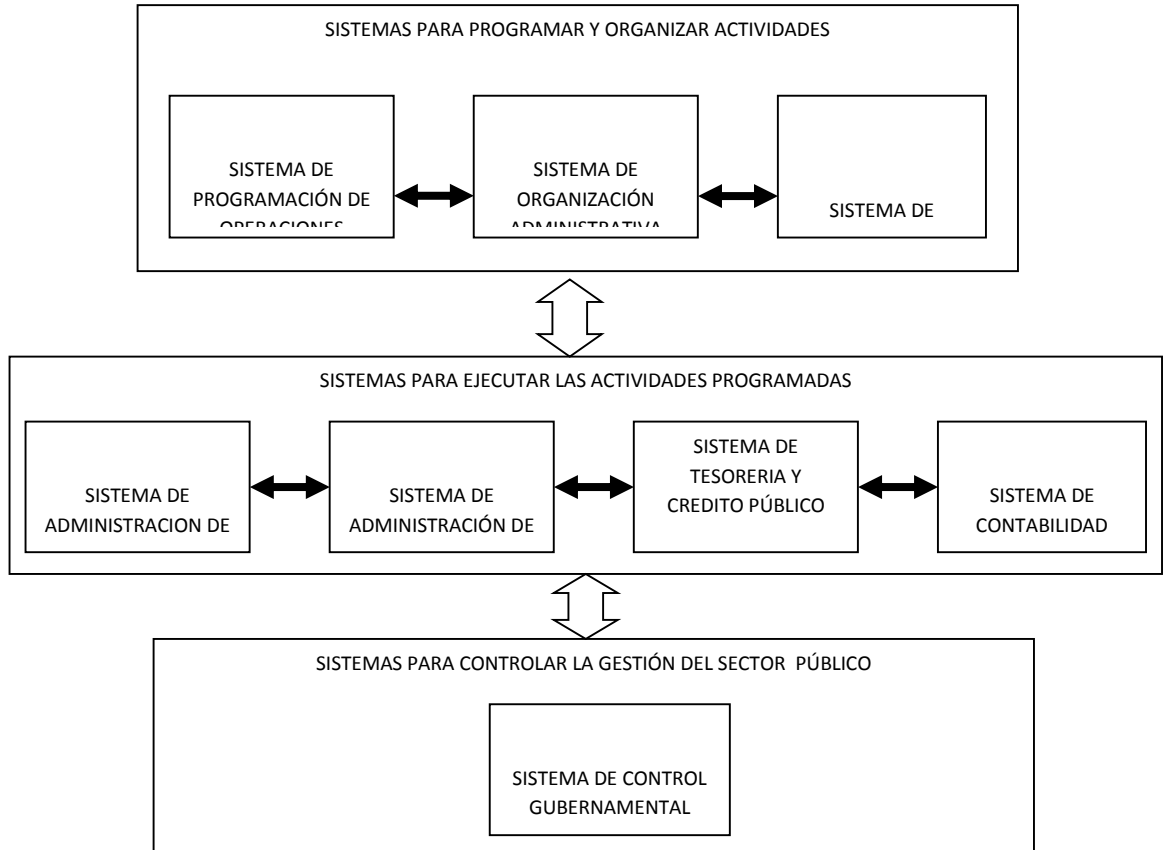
SISTEMAS PARA PROGRAMAR Y ORGANIZAR ACTIVIDADES

SISTEMA DE PROGRAMACIÓN DE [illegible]

SISTEMA DE ORGANIZACIÓN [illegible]

SISTEMA DE

SISTEMAS PARA EJECUTAR LAS ACTIVIDADES PROGRAMADAS

SISTEMA DE ADMINISTRACION DE

SISTEMA DE ADMINISTRACIÓN DE

SISTEMA DE TESORERIA Y CREDITO PÚBLICO

SISTEMA DE CONTABILIDAD

SISTEMAS PARA CONTROLAR LA GESTIÓN DEL SECTOR PÚBLICO

SISTEMA DE CONTROL GUBERNAMENTAL